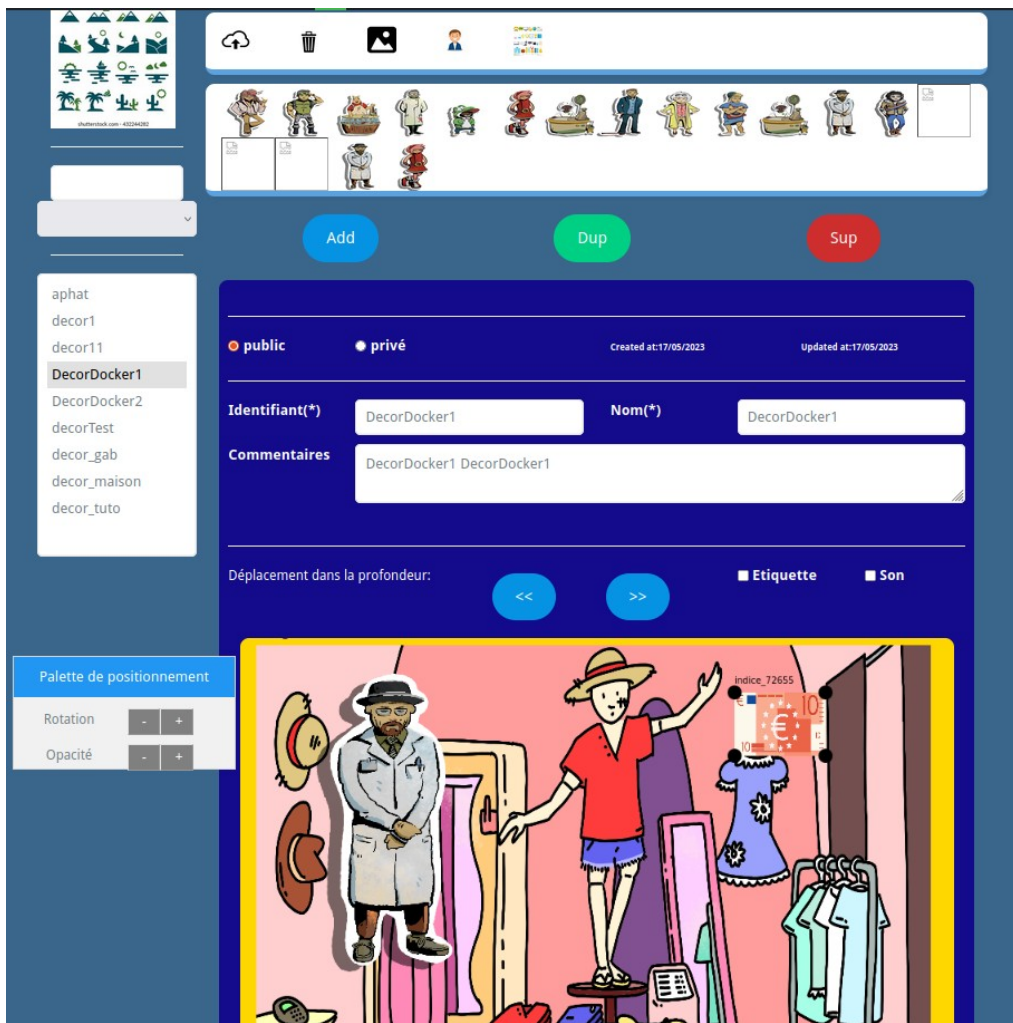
shutterstock.com · 432244282

Add
Dup
Sup

aphat
decor1
decor11
DecorDocker1
DecorDocker2
decorTest
decor_gab
decor_maison
decor_tuto

public
privé
Created at:17/05/2023
Updated at:17/05/2023

Identifiant(*)
DecorDocker1
Nom(*)
DecorDocker1
Commentaires
DecorDocker1 DecorDocker1

Déplacement dans la profondeur:
<<
>>
Etiquette
Son

Palette de positionnement
Rotation
-
+
Opacité
-
+

indice_72655